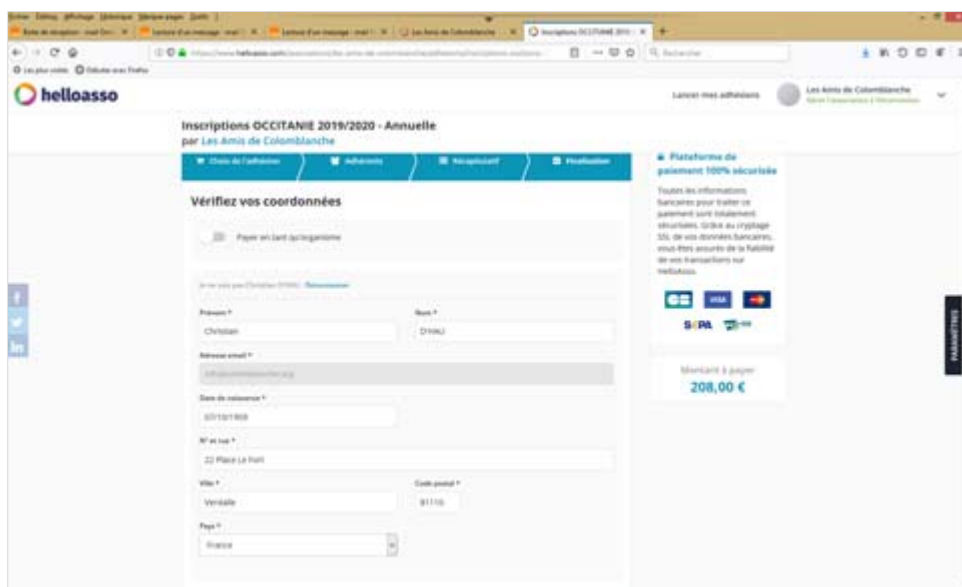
helloasso

Lancer mes adhésions

Les Amis de Colomblanche

Inscriptions OCCITANIE 2019/2020 - Annuelle
par Les Amis de Colomblanche

Choix de l'adhésion | Adhérents | Récapitulatif | Finalisation

Vérifiez vos coordonnées

Payer en tant qu'organisme

Prénom *
Christian

Nom *
D'HAU

Adresse email *

Date de naissance *

N° et rue *
22 Place Le Fort

Ville *
Verdalle

Code postal *
81110

Pays *
France

Plateforme de paiement 100% sécurisée

Toutes les informations bancaires pour traiter ce paiement sont totalement sécurisées. Grâce au cryptage SSL de vos données bancaires, vous êtes assurés de la fiabilité de vos transactions sur HelloAsso.

SEPA

Montant à payer
208,00 €

PARAMÈTRES